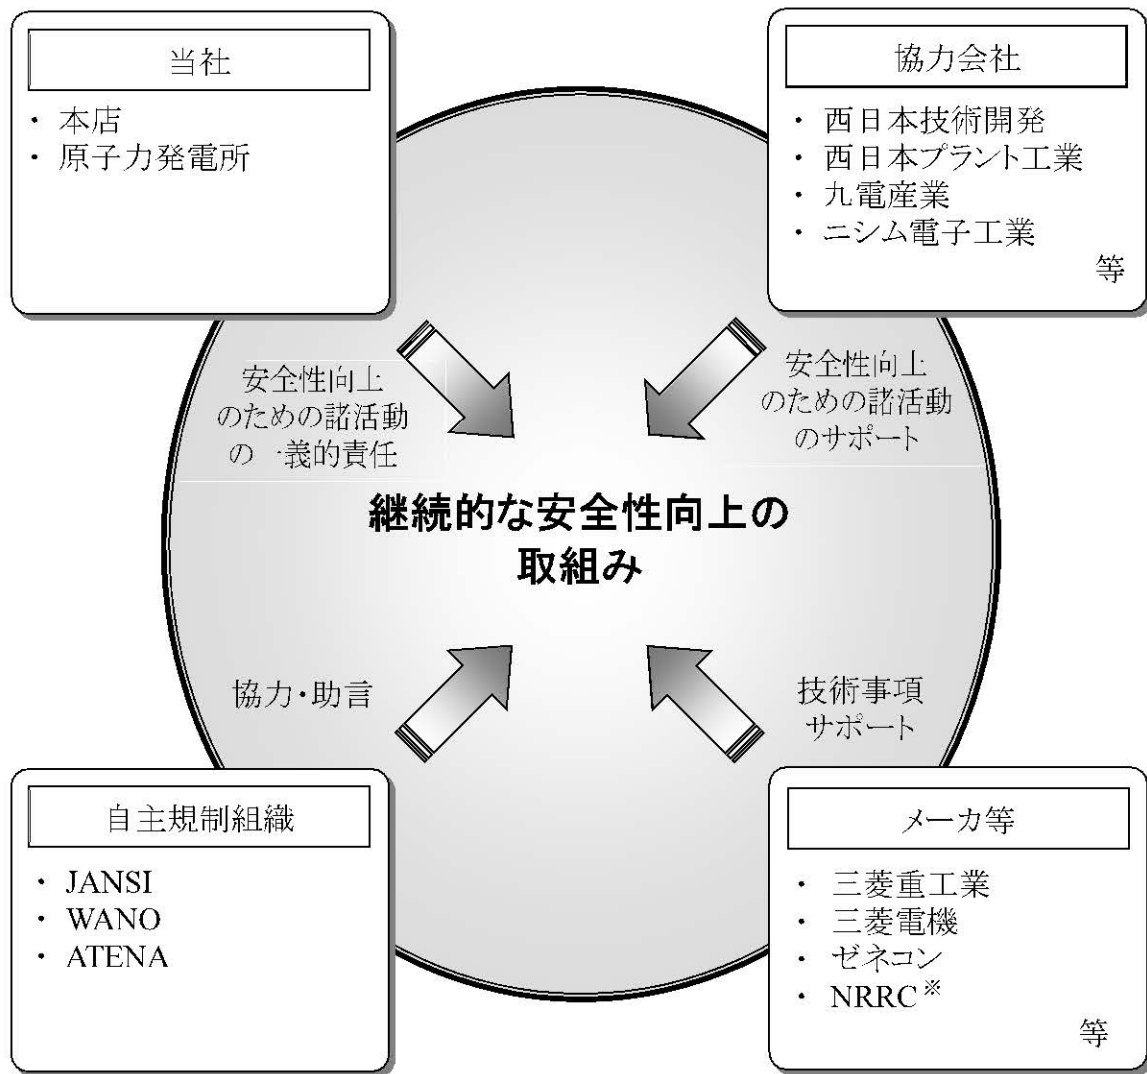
当社

・ 本店
・ 原子力発電所

協力会社

・ 西日本技術開発
・ 西日本プラント工業
・ 九電産業
・ ニシム電子工業

等

安全性向上のための諸活動の一義的責任

安全性向上のための諸活動のサポート

継続的な安全性向上の取組み

協力・助言

技術事項サポート

自主規制組織

・ JANSI
・ WANO
・ ATENA

メーカ等

・ 三菱重工業
・ 三菱電機
・ ゼネコン
・ NRRC※

等